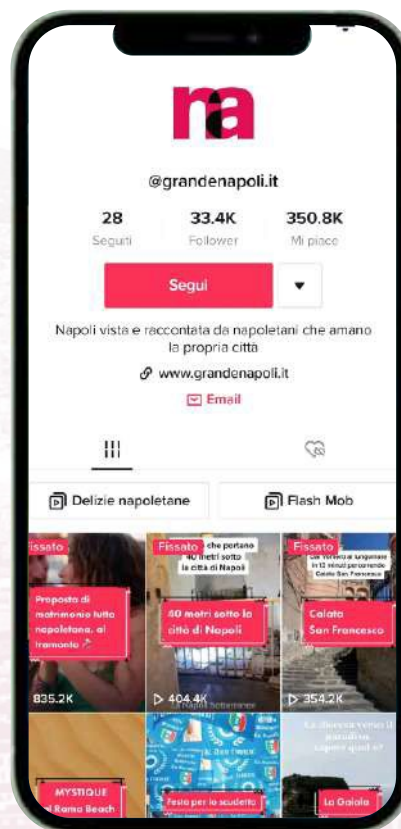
na

@grandenapoli.it

28
Seguiti

33.4K
Follower

350.8K
Mi piace

Segui

Napoli vista e raccontata da napoletani che amano la propria città

www.grandenapoli.it

Email

Delizie napoletane

Flash Mob

Fissato
Proposta di matrimonio tutta napoletana, al tramonto
835.2K

Fissato
che portano 40 metri sotto la città di Napoli
40 metri sotto la città di Napoli
404.4K

Fissato
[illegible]
Calata San Francesco
354.2K

MYSTIQUE
al Romeo Beach

Festa per lo scudetto

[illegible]

La Gaiola